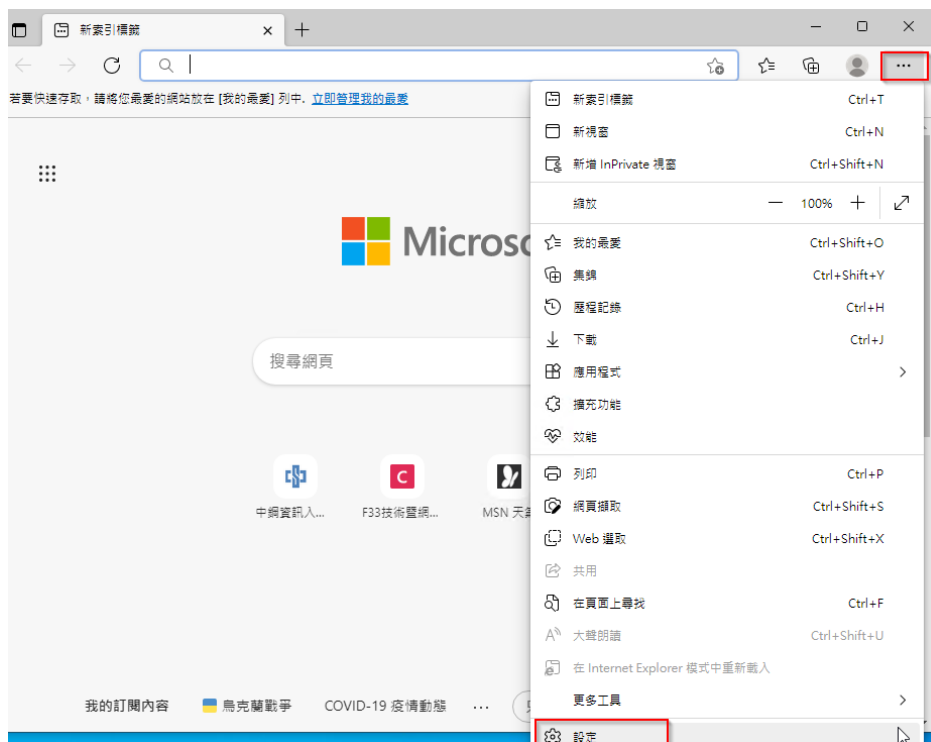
新索引標籤

若要快速存取，請將您最愛的網站放在 [我的最愛] 列中。立即管理我的最愛

Microso

搜尋網頁

中鋼資訊入...
F33技術暨網...
MSN 天

我的訂閱內容
烏克蘭戰爭
COVID-19 疫情動態
...

新索引標籤 Ctrl+T
新視窗 Ctrl+N
新增 InPrivate 視窗 Ctrl+Shift+N
縮放 — 100% +
我的最愛 Ctrl+Shift+O
集錦 Ctrl+Shift+Y
歷程記錄 Ctrl+H
下載 Ctrl+J
應用程式
擴充功能
效能
列印 Ctrl+P
網頁擷取 Ctrl+Shift+S
Web 選取 Ctrl+Shift+X
共用
在頁面上尋找 Ctrl+F
大聲朗讀 Ctrl+Shift+U
在 Internet Explorer 模式中重新載入
更多工具
設定